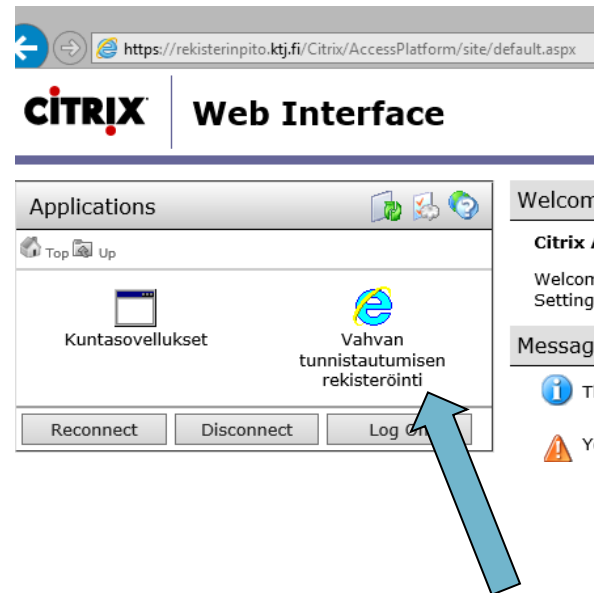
https://rekisterinpito.ktj.fi/Citrix/AccessPlatform/site/default.aspx

CITRIX Web Interface

Applications

Top Up

Kuntasovellukset

Vahvan tunnistautumisen rekisteröinti

Reconnect Disconnect Log Off

Welcom

Citrix A

Welcom
Setting

Messag

T

Y